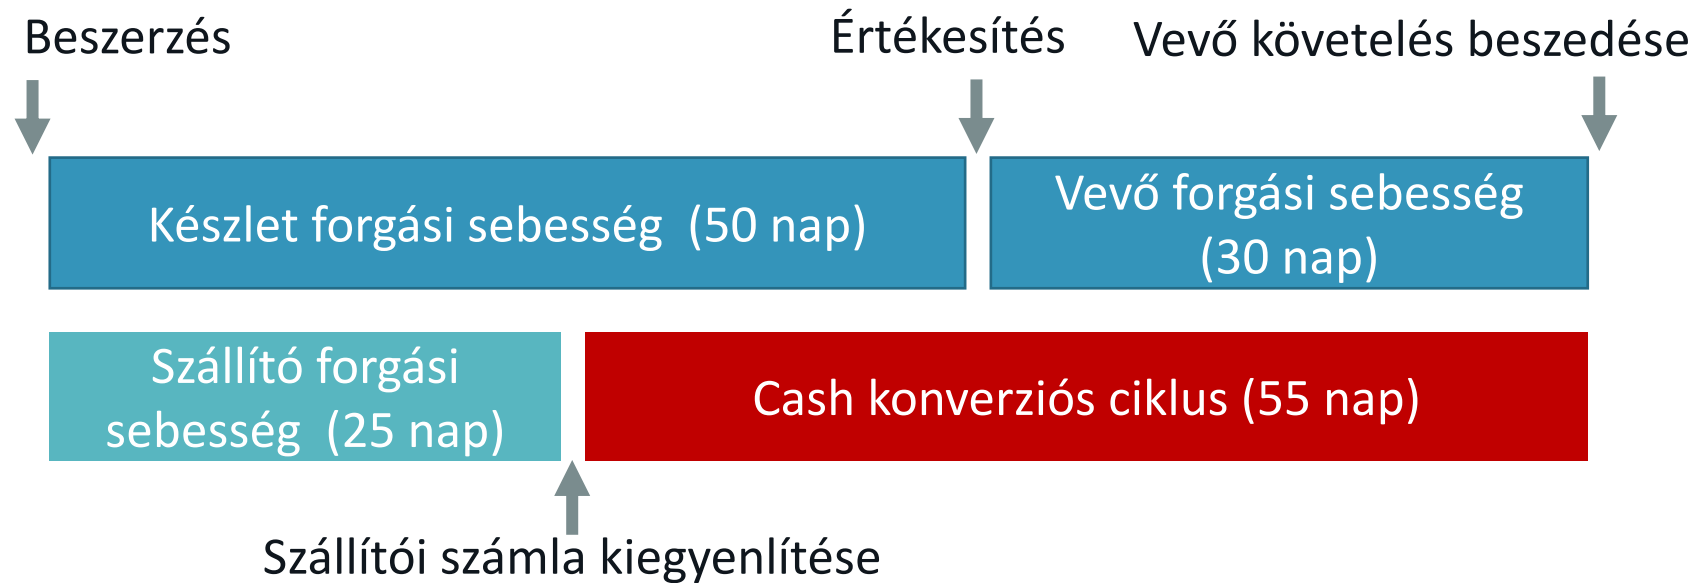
Beszerzés

Értékesítés

Vevő követelés beszedése

Készlet forgási sebesség (50 nap)

Vevő forgási sebesség (30 nap)

Szállító forgási sebesség (25 nap)

Cash konverziós ciklus (55 nap)

Szállítói számla kiegyenlítése